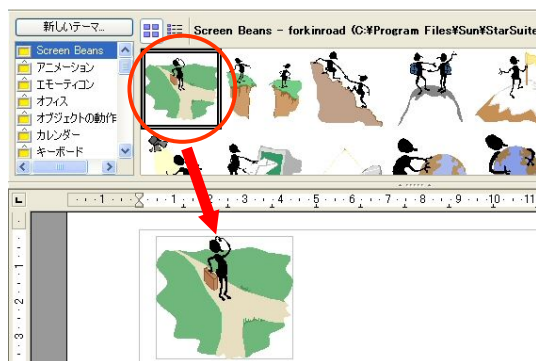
新しいテーマ...

Screen Beans - forkinroad (C:¥Program Files¥Sun¥StarSuite

Screen Beans
アニメーション
エモーティコン
オフィス
オブジェクトの動作
カレンダー
キーボード

1 · 2 · 3 · 4 · 5 · 6 · 7 · 8 · 9 · 10 · 11

1
2
3